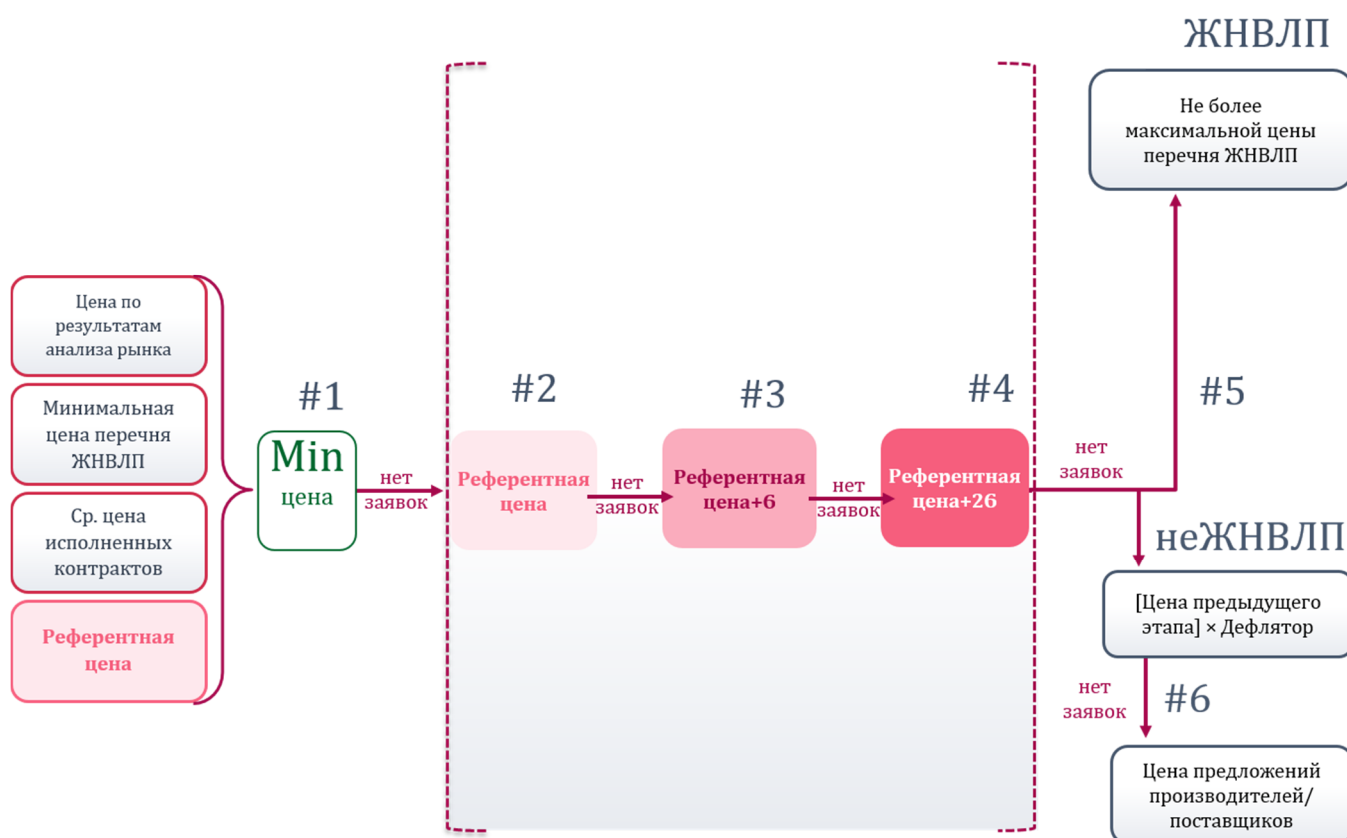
Цена по результатам анализа рынка

Минимальная цена перечня ЖНВЛП

Ср. цена исполненных контрактов

Референтная цена

#1

Min цена

нет заявок

#2

Референтная цена

нет заявок

#3

Референтная цена+б

нет заявок

#4

Референтная цена+2б

нет заявок

ЖНВЛП

Не более максимальной цены перечня ЖНВЛП

#5

неЖНВЛП

[Цена предыдущего этапа] × Дефлятор

нет заявок

#6

Цена предложений производителей/ поставщиков